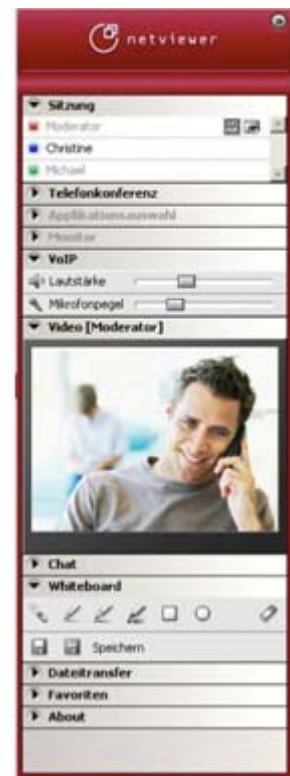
netviewer

Sitzung

Moderator

Christine

Michael

Telefonkonferenz

Applikationsauswahl

Monitor

VoIP

Lautstärke

Mikrofonpegel

Video [Moderator]

Chat

Whiteboard

Speichern

Dateitransfer

Favoriten

About